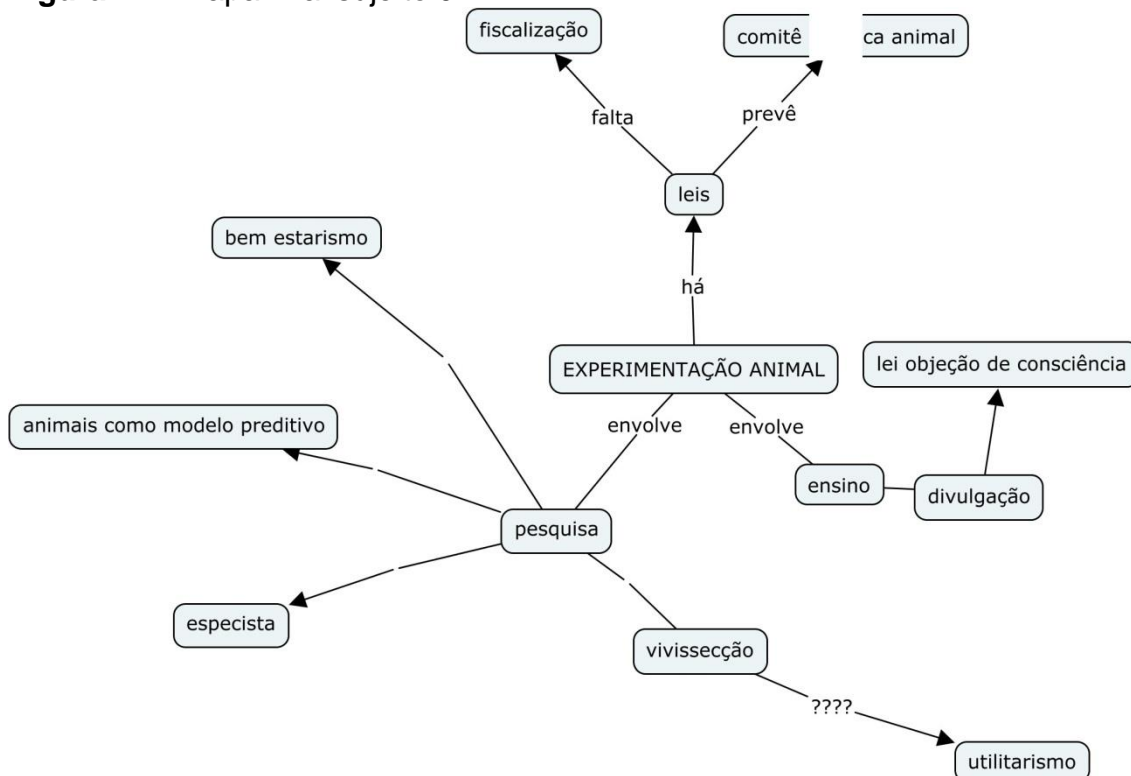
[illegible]

fiscalização

comitê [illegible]ca animal

falta

prevê

leis

há

bem estarismo

EXPERIMENTAÇÃO ANIMAL

lei objeção de consciência

animais como modelo preditivo

envolve

envolve

ensino

divulgação

pesquisa

especista

vivissecção

????

utilitarismo